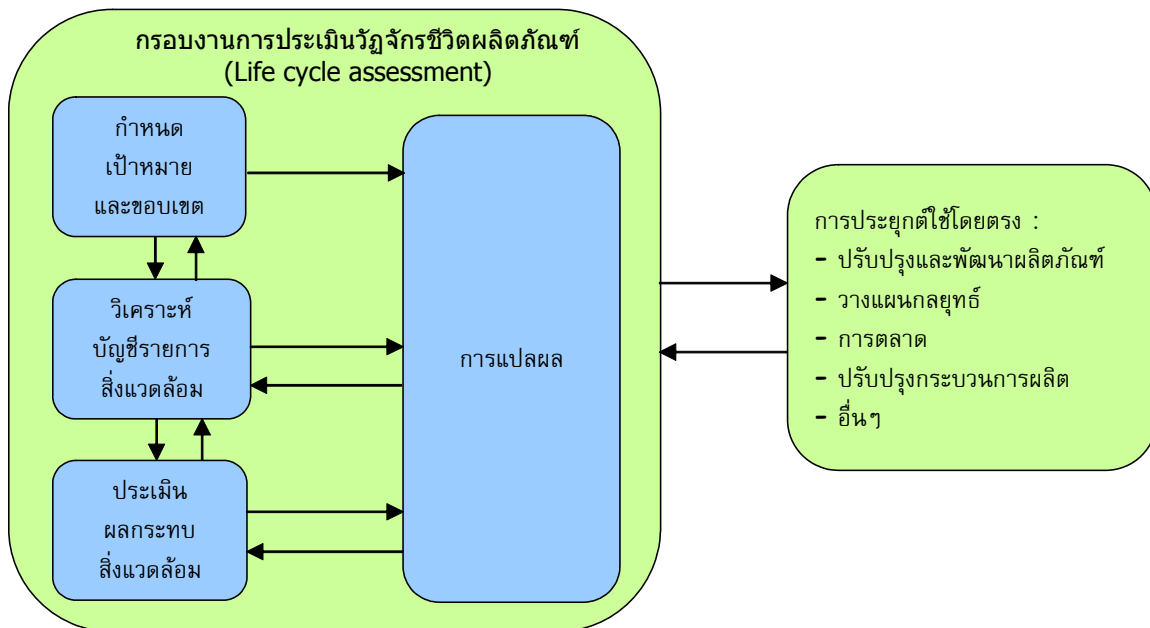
กรอบงานการประเมินวัฏจักรชีวิตผลิตภัณฑ์
(Life cycle assessment)

กำหนด
เป้าหมาย
และขอบเขต

วิเคราะห์
บัญชีรายการ
สิ่งแวดล้อม

ประเมิน
ผลกระทบ
สิ่งแวดล้อม

การแปลผล

การประยุกต์ใช้โดยตรง :
- ปรับปรุงและพัฒนาผลิตภัณฑ์
- วางแผนกลยุทธ์
- การตลาด
- ปรับปรุงกระบวนการผลิต
- อื่นๆ